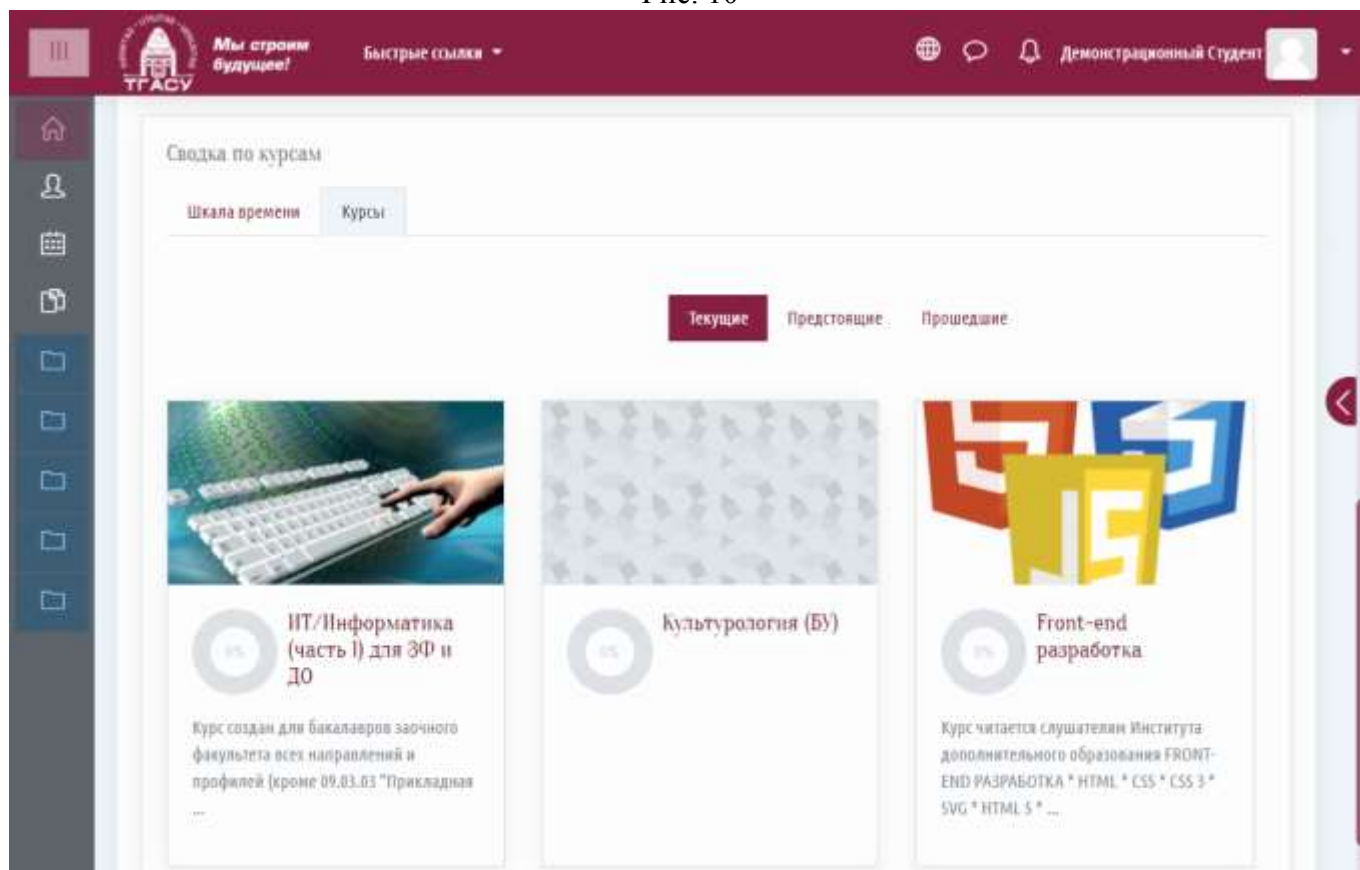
Рис. 10

ТГАСУ Мы строим будущее! Быстрые ссылки

Демонстрационный Студент

Сводка по курсам

Шкала времени Курсы

Текущие Предстоящие Прошедшие

0% ИТ/Информатика (часть I) для ЗФ и ДО

Курс создан для бакалавров заочного факультета всех направлений и профилей (кроме 09.03.03 "Прикладная ...

0% Культурология (БУ)

0% Front-end разработка

Курс читается слушателям Института дополнительного образования FRONT-END РАЗРАБОТКА * HTML * CSS * CSS 3 * SVG * HTML 5 * ...